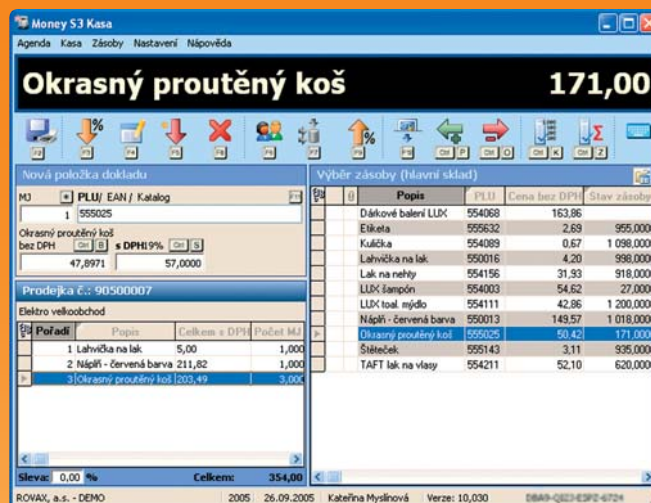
Money S3 Kasa

Agenda Kasa Zásoby Nastavení Nápověda

Okrasný proutěný koš 171,00

F2 F3 F4 F5 F6 F7 F8 F9 Ctrl P Ctrl O Ctrl K Ctrl Z

Nová položka dokladu

MJ PLU/ EAN / Katalog

1 555025

Okrasný proutěný koš

bez DPH Ctrl B s DPH19% Ctrl S

47,8971 57,0000

Prodejka č.: 90500007

Elektro velkoobchod

| Pořadí | Popis | Celkem s DPH | Počet MJ |
|---|---|---|---|
| 1 | Lahvička na lak | 5,00 | 1,000 |
| 2 | Náplň - červená barva | 211,82 | 1,000 |
| 3 | Okrasný proutěný koš | 203,49 | 3,000 |

Sleva: 0,00 % Celkem: 354,00

Výběr zásoby (hlavní sklad)

| Popis | PLU | Cena bez DPH | Stav zásoby |
|---|---|---|---|
| Dárkové balení LUX | 554068 | 163,86 | |
| Etiketa | 555632 | 2,69 | 955,000 |
| Kulička | 554089 | 0,67 | 1 098,000 |
| Lahvička na lak | 550016 | 4,20 | 998,000 |
| Lak na nehty | 554156 | 31,93 | 918,000 |
| LUX šampón | 554003 | 54,62 | 27,000 |
| LUX toal. mýdlo | 554111 | 42,86 | 1 200,000 |
| Náplň - červená barva | 550013 | 149,57 | 1 018,000 |
| Okrasný proutěný koš | 555025 | 50,42 | 171,000 |
| Štěteček | 555143 | 3,11 | 935,000 |
| TAFT lak na vlasy | 554211 | 52,10 | 620,000 |

ROVAX, a.s. - DEMO 2005 26.09.2005 Kateřina Myslínová Verze: 10,030 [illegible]